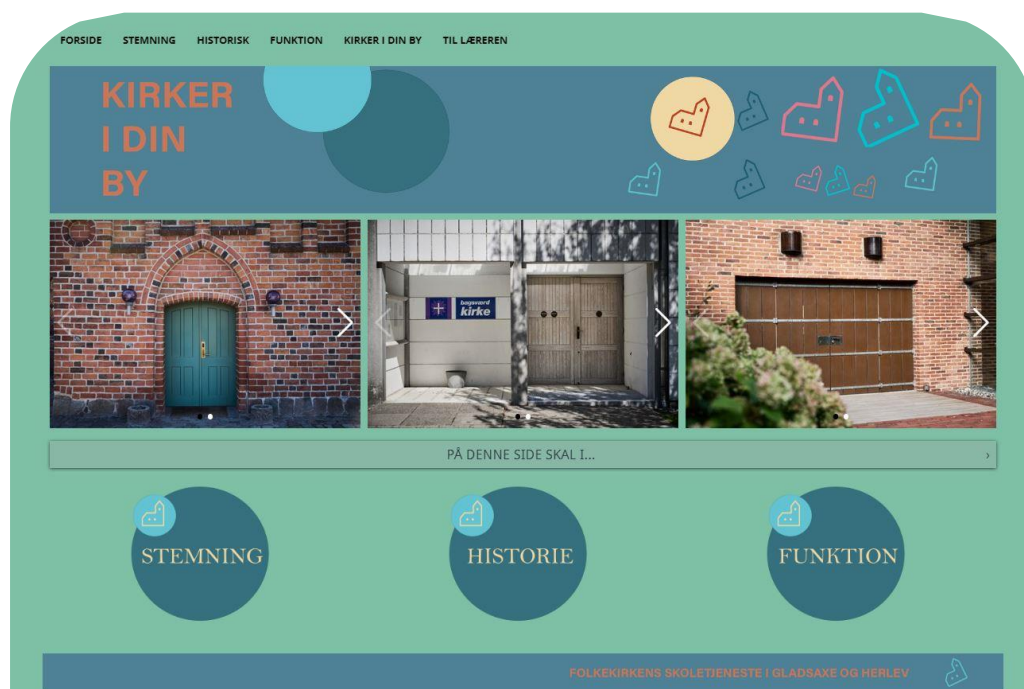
FORSIDE STEMNING HISTORISK FUNKTION KIRKER I DIN BY TIL LÆREREN

KIRKER I DIN BY

bagsværd kirke

PÅ DENNE SIDE SKAL I...

STEMNING

HISTORIE

FUNKTION

FOLKEKIRKENS SKOLETJENESTE I GLADSAXE OG HERLEV